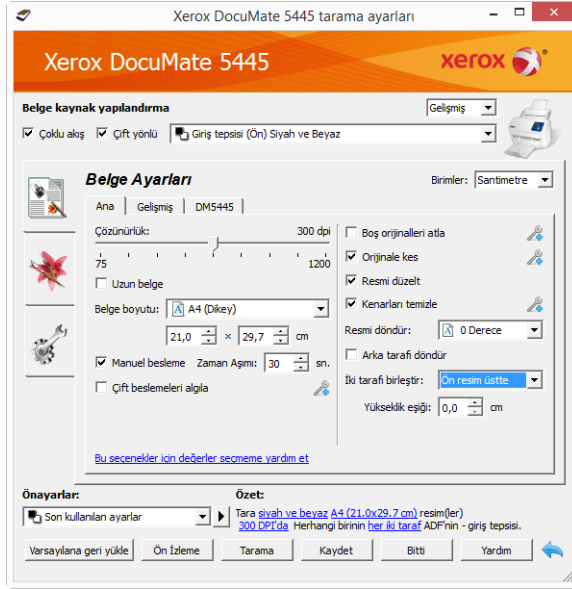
Xerox DocuMate 5445 tarama ayarları

Xerox DocuMate 5445

xerox

Belge kaynak yapılandırma

Gelişmiş

Çoklu akış   Çift yönlü   Giriş tepsisi (Ön) Siyah ve Beyaz

Belge Ayarları

Birimler: Santimetre

Ana | Gelişmiş | DM5445

Çözünürlük: 300 dpi

75   1200

Uzun belge

Belge boyutu: A4 (Dikey)

21,0 × 29,7 cm

Manuel besleme   Zaman Aşımı: 30 sn.

Çift beslemeleri algıla

Boş orijinalleri atla

Orijinale kes

Resmi düzelt

Kenarları temizle

Resmi döndür: 0 Derece

Arka tarafı döndür

İki tarafı birleştir: Ön resim üstte

Yükseklik eşiği: 0,0 cm

Bu seçenekler için değerler seçmeme yardım et

Önayarlar:

Son kullanılan ayarlar

Özet:

Tara siyah ve beyaz A4 (21.0x29.7 cm) resim(ler) 300 DPI'da Herhangi birinin her iki taraf ADF'nin - giriş tepsisi.

Varsayılana geri yükle | Ön İzleme | Tarama | Kaydet | Bitti | Yardım